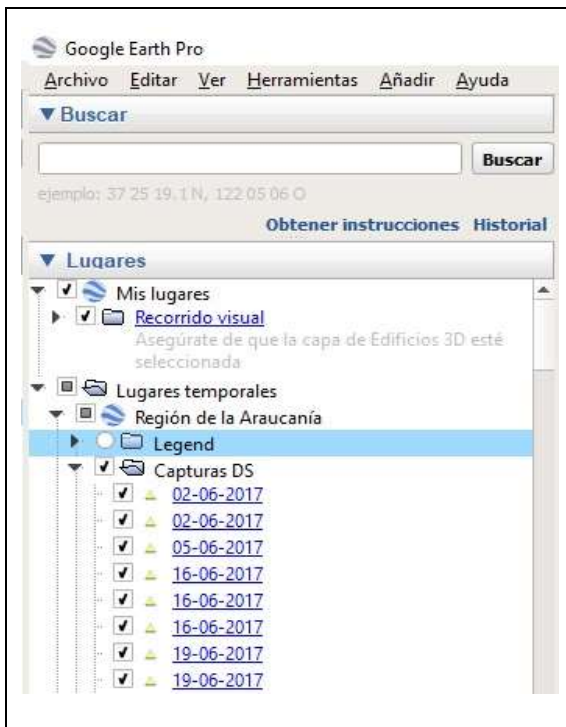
Google Earth Pro

Archivo Editar Ver Herramientas Añadir Ayuda

▼ Buscar

Buscar

ejemplo: 37 25 19.1 N, 122 05 06 O

Obtener instrucciones Historial

▼ Lugares

Mis lugares

Recorrido visual

Asegúrate de que la capa de Edificios 3D esté seleccionada

Lugares temporales

Región de la Araucanía

Legend

Capturas DS

02-06-2017

02-06-2017

05-06-2017

16-06-2017

16-06-2017

16-06-2017

19-06-2017

19-06-2017